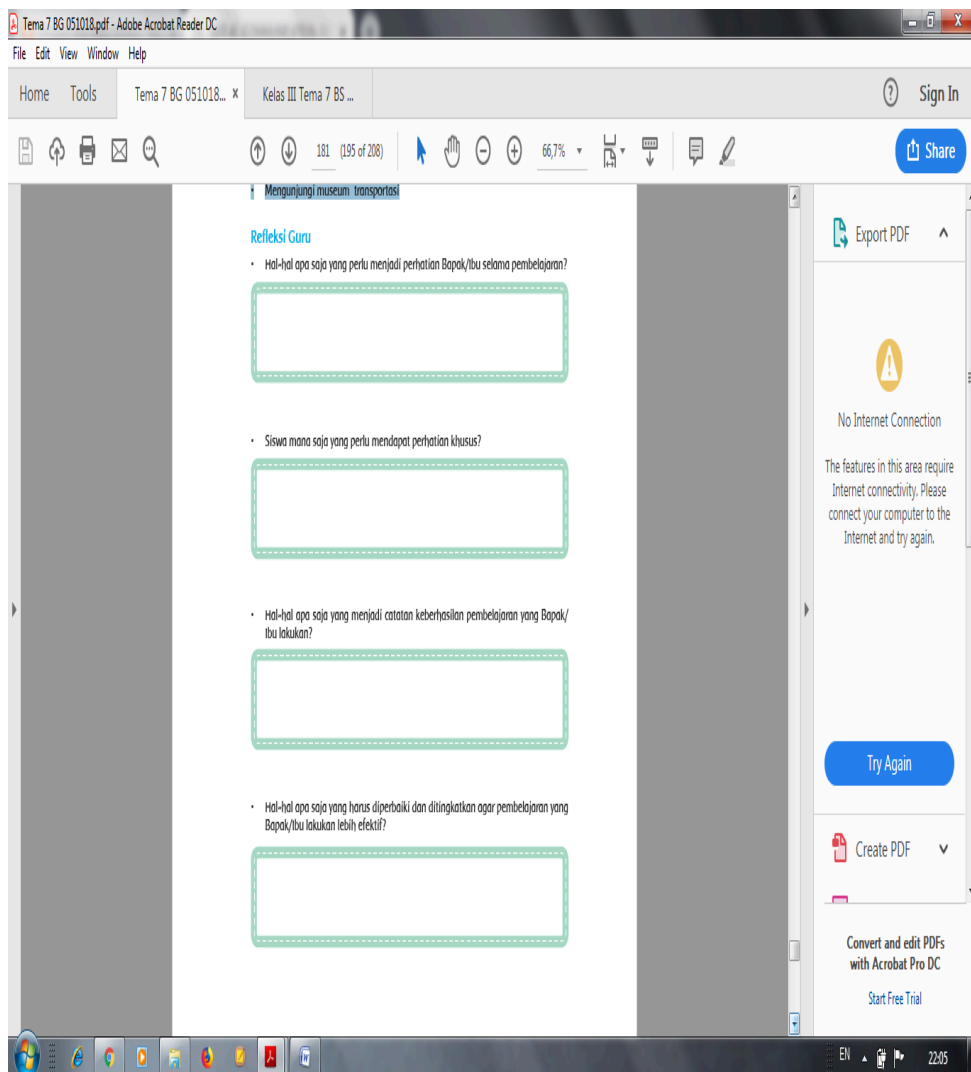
Tema 7 BG 051018.pdf - Adobe Acrobat Reader DC

File Edit View Window Help

Home Tools Tema 7 BG 051018... × Kelas III Tema 7 BS ...

Sign In

181 (195 of 208) 66,7%

Share

• Mengunjungi museum transportasi

Refleksi Guru

• Hal-hal apa saja yang perlu menjadi perhatian Bapak/Ibu selama pembelajaran?

• Siswa mana saja yang perlu mendapat perhatian khusus?

• Hal-hal apa saja yang menjadi catatan keberhasilan pembelajaran yang Bapak/Ibu lakukan?

• Hal-hal apa saja yang harus diperbaiki dan ditingkatkan agar pembelajaran yang Bapak/Ibu lakukan lebih efektif?

Export PDF

No Internet Connection

The features in this area require Internet connectivity. Please connect your computer to the Internet and try again.

Try Again

Create PDF

Convert and edit PDFs with Acrobat Pro DC

Start Free Trial

EN 22:05